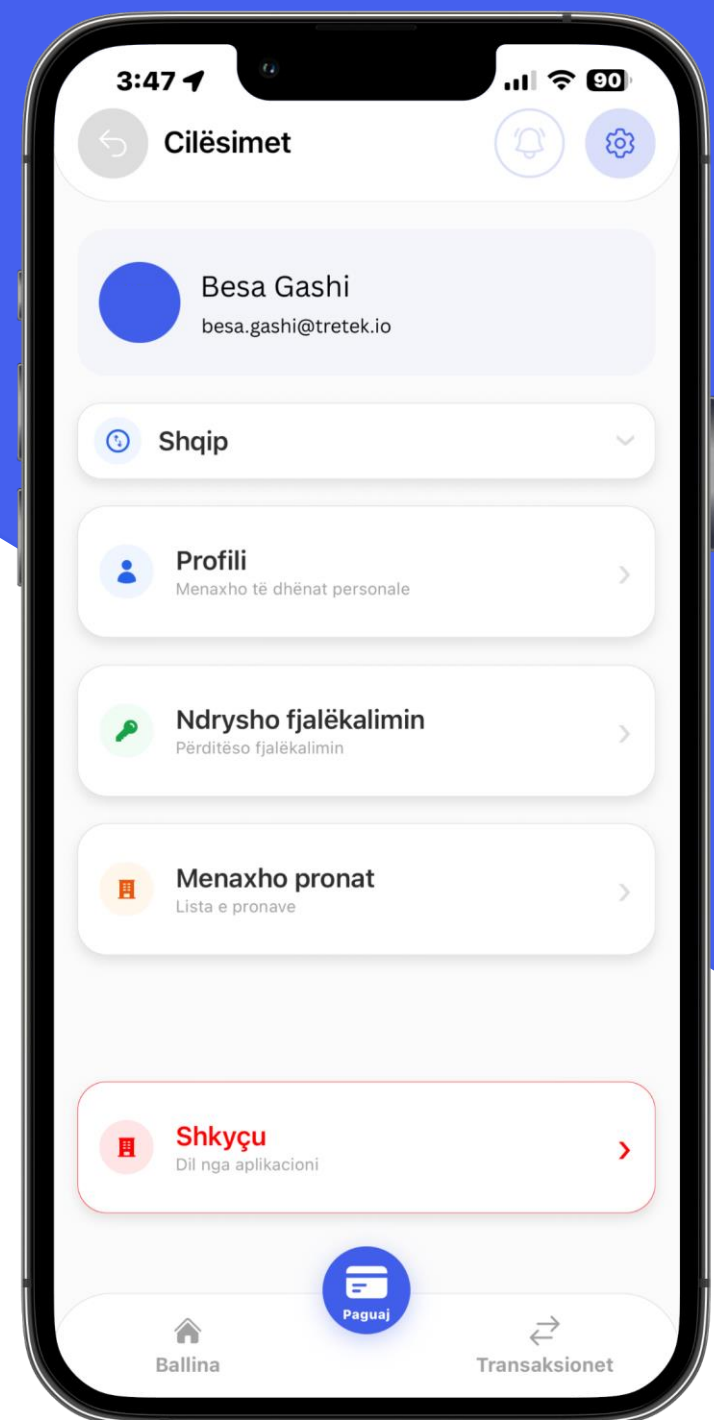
3:47

90

Cilësimet

Besa Gashi

besa.gashi@tretek.io

Shqip

Profili

Menaxho të dhënat personale

Ndrysho fjalëkalimin

Përditëso fjalëkalimin

Menaxho pronat

Lista e pronave

Shkyçu

Dil nga aplikacioni

Paguaj

Ballina

Transaksionet